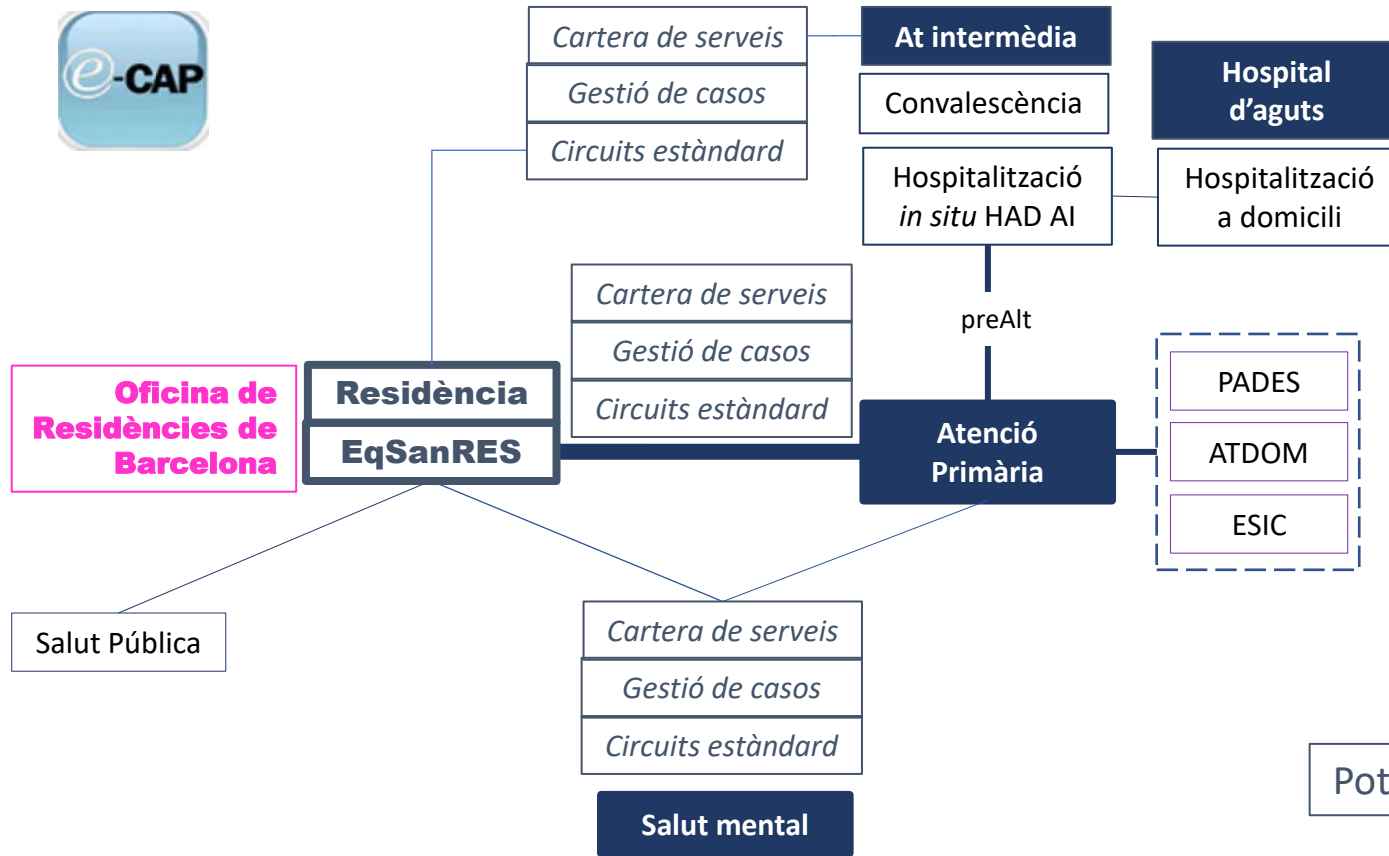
e-CAP

Cartera de serveis
Gestió de casos
Circuits estàndard

At intermèdia

Convalescència

Hospital d'aguts

Hospitalització *in situ* HAD AI

Hospitalització a domicili

Cartera de serveis
Gestió de casos
Circuits estàndard

preAlt

Oficina de Residències de Barcelona

Residència
EqSanRES

Atenció Primària

PADES
ATDOM
ESIC

Salut Pública

Cartera de serveis
Gestió de casos
Circuits estàndard

Salut mental

Pot